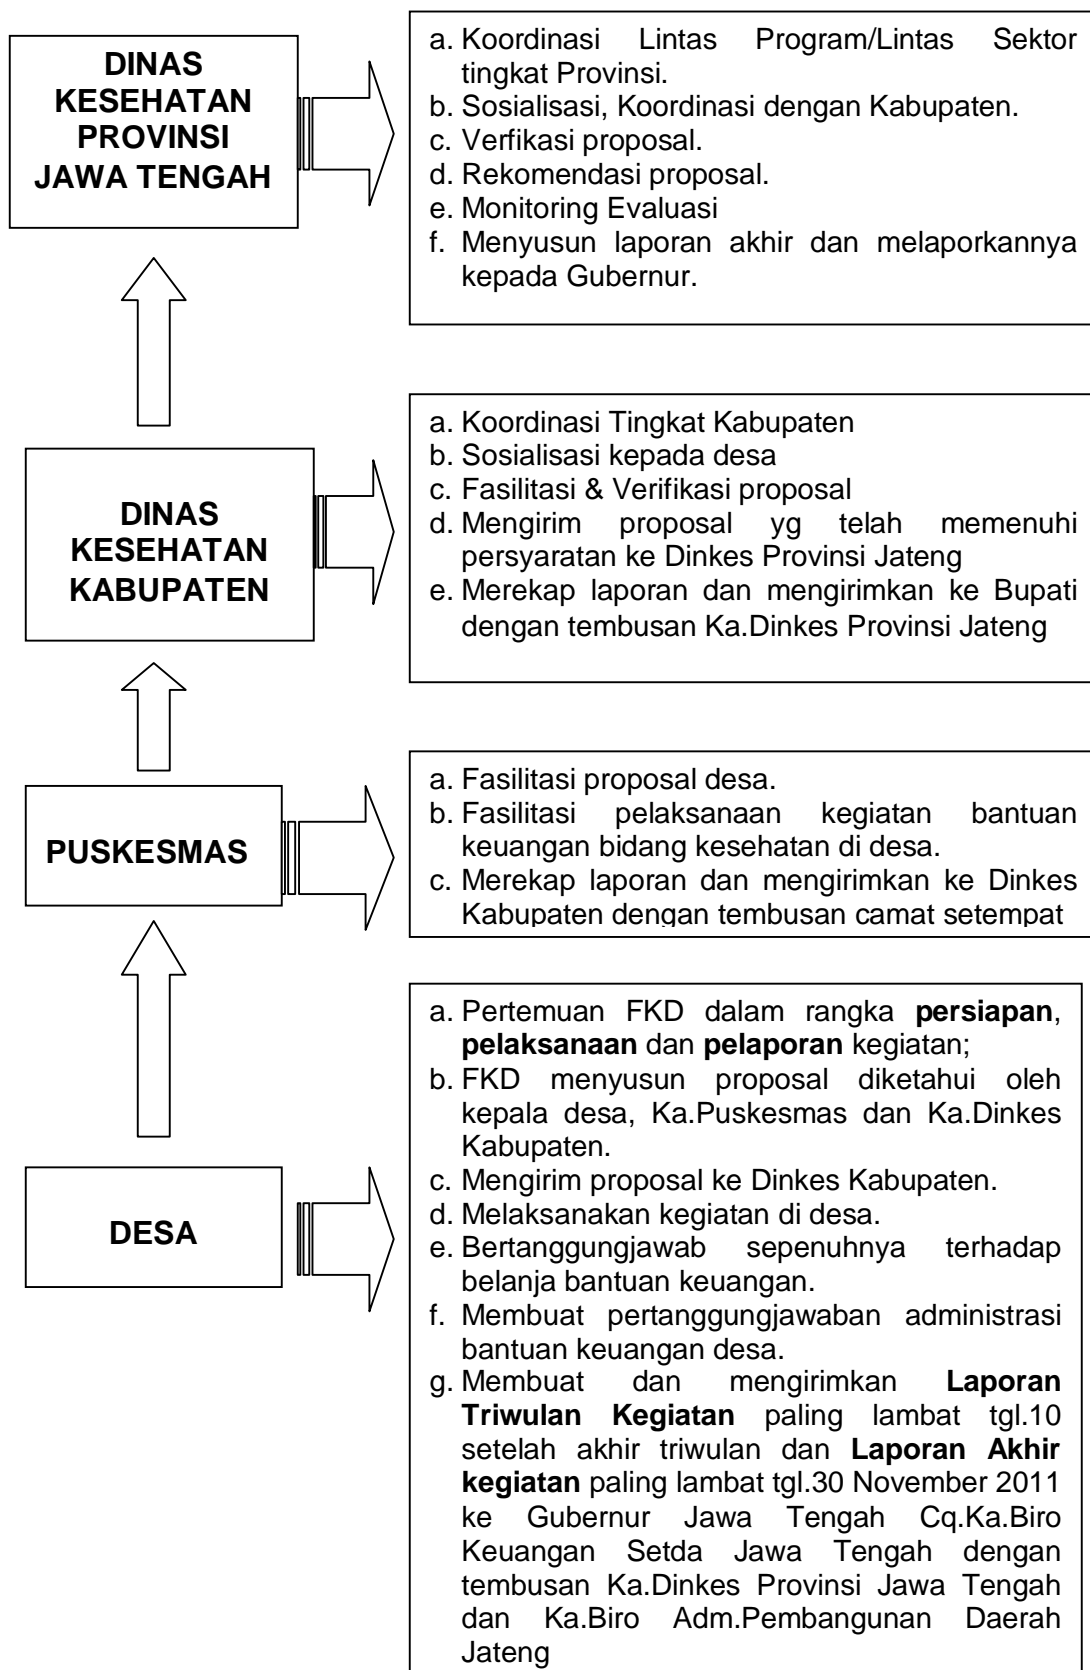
DINAS KESEHATAN PROVINSI JAWA TENGAH

a. Koordinasi Lintas Program/Lintas Sektor tingkat Provinsi.
b. Sosialisasi, Koordinasi dengan Kabupaten.
c. Verfikasi proposal.
d. Rekomendasi proposal.
e. Monitoring Evaluasi
f. Menyusun laporan akhir dan melaporkannya kepada Gubernur.

DINAS KESEHATAN KABUPATEN

a. Koordinasi Tingkat Kabupaten
b. Sosialisasi kepada desa
c. Fasilitasi & Verifikasi proposal
d. Mengirim proposal yg telah memenuhi persyaratan ke Dinkes Provinsi Jateng
e. Merekap laporan dan mengirimkan ke Bupati dengan tembusan Ka.Dinkes Provinsi Jateng

PUSKESMAS

a. Fasilitasi proposal desa.
b. Fasilitasi pelaksanaan kegiatan bantuan keuangan bidang kesehatan di desa.
c. Merekap laporan dan mengirimkan ke Dinkes Kabupaten dengan tembusan camat setempat

DESA

a. Pertemuan FKD dalam rangka **persiapan**, **pelaksanaan** dan **pelaporan** kegiatan;
b. FKD menyusun proposal diketahui oleh kepala desa, Ka.Puskesmas dan Ka.Dinkes Kabupaten.
c. Mengirim proposal ke Dinkes Kabupaten.
d. Melaksanakan kegiatan di desa.
e. Bertanggungjawab sepenuhnya terhadap belanja bantuan keuangan.
f. Membuat pertanggungjawaban administrasi bantuan keuangan desa.
g. Membuat dan mengirimkan **Laporan Triwulan Kegiatan** paling lambat tgl.10 setelah akhir triwulan dan **Laporan Akhir kegiatan** paling lambat tgl.30 November 2011 ke Gubernur Jawa Tengah Cq.Ka.Biro Keuangan Setda Jawa Tengah dengan tembusan Ka.Dinkes Provinsi Jawa Tengah dan Ka.Biro Adm.Pembangunan Daerah Jateng